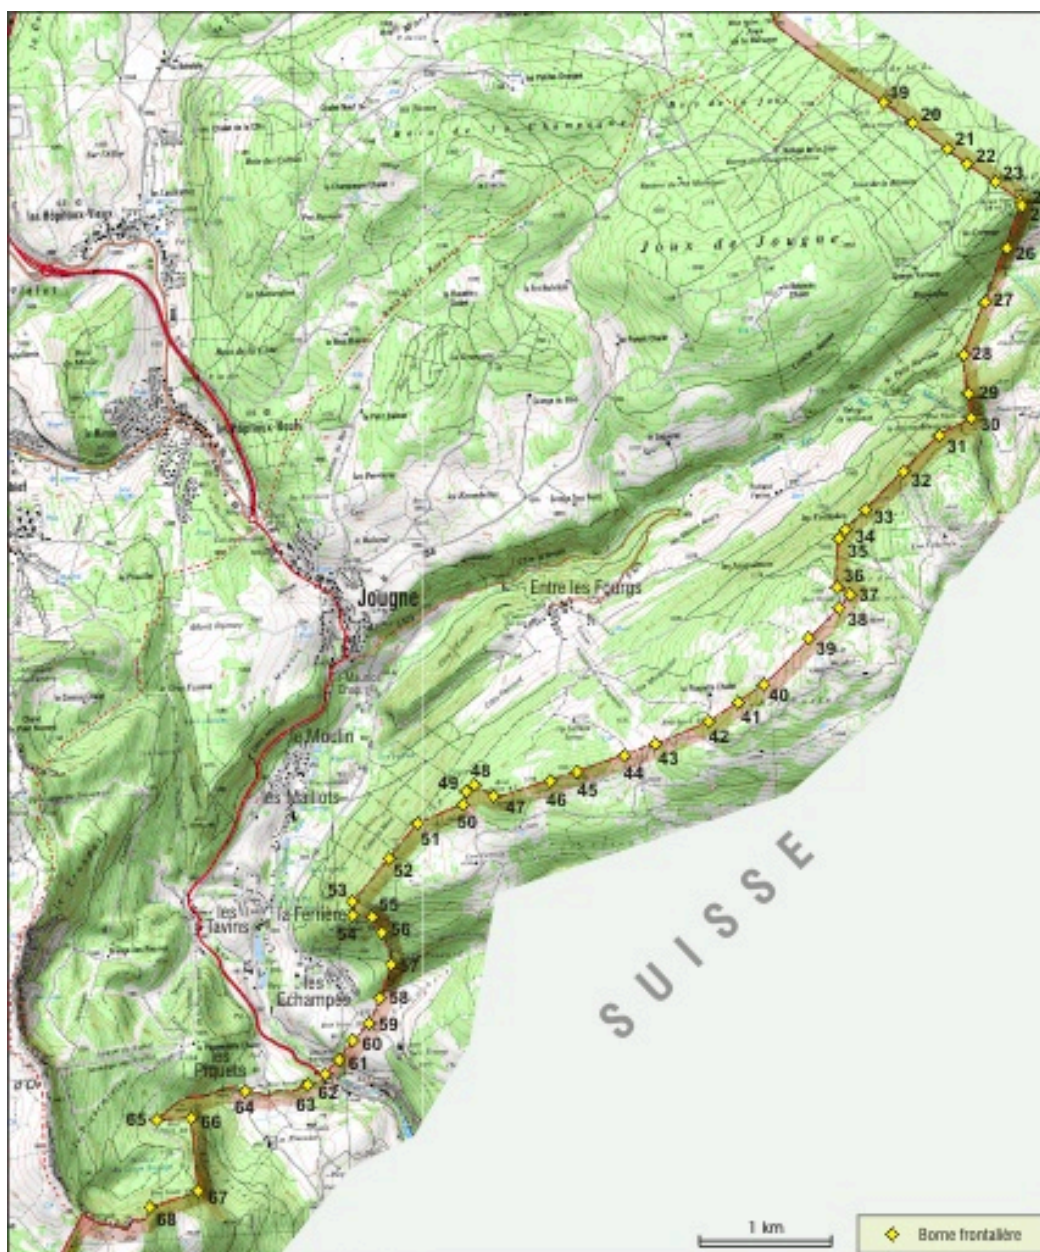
19
20
21
22
23
26
27
28
29
30
31
32
33
34
35
36
37
38
39
40
41
42
43
44
45
46
47
48
49
50
51
52
53
54
55
56
57
58
59
60
61
62
63
64
65
66
67
68

Joux de Jougne
Jougne
Entre les Fourgs
le Moulin
les Maillots
les Tavins
la Ferrière
les Echampés
les Piquets

SUISSE

1 km

Borne frontalière